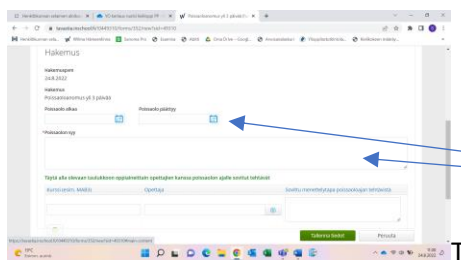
Hakemus

Hakemuspeni
JULB 2022

Hakemus
Poissaolohakemus yli 3 päivää

Poissaolo alkaa
Poissaolo päättyy

*Poissaolon syy

Täytä alle ohessaan tuutuikkeen ogettajiekseltaan-opettajan kanssa poissaolon ajalle sovitut tehtävät

Kurssi/arvio, MABI2
Opettaja
Sovittu menettelytapa poissaolojen tehtäviin

Tallenna tiedot
Peruuta